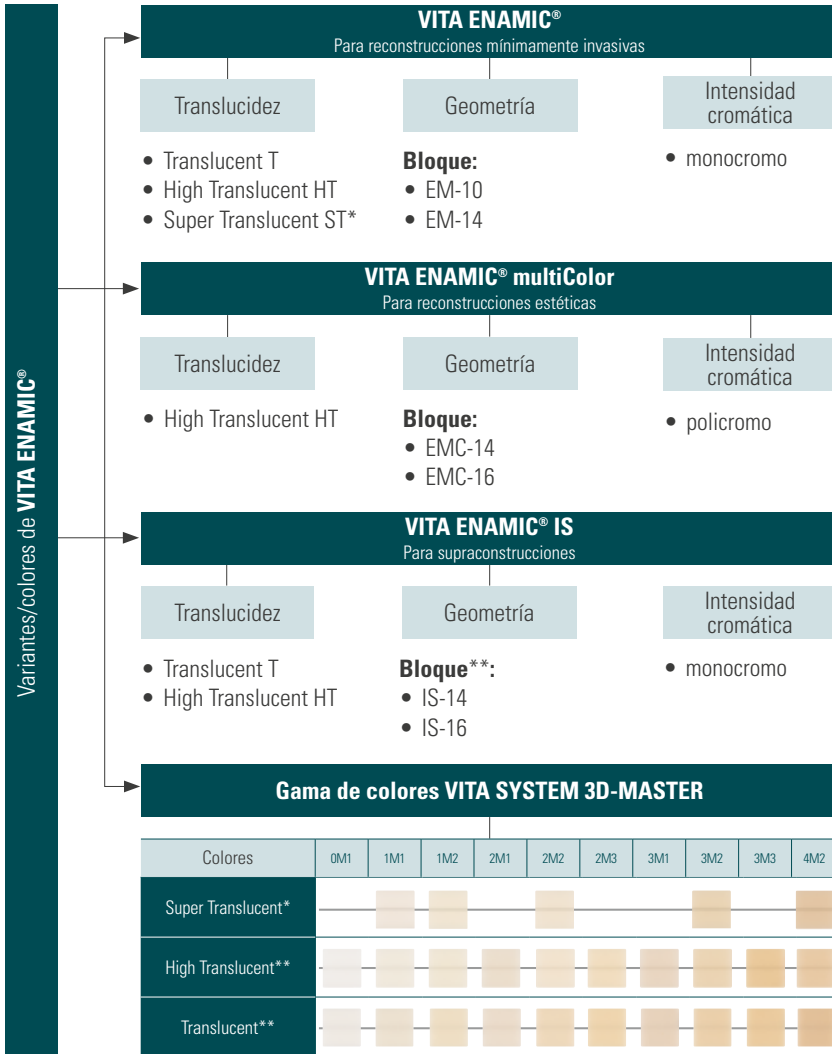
Variantes/colores de **VITA ENAMIC®**

**VITA ENAMIC®**
Para reconstrucciones mínimamente invasivas

Translucidez

- Translucent T
- High Translucent HT
- Super Translucent ST*

Geometría

**Bloque:**
- EM-10
- EM-14

Intensidad cromática

- monocromo

**VITA ENAMIC® multiColor**
Para reconstrucciones estéticas

Translucidez

- High Translucent HT

Geometría

**Bloque:**
- EMC-14
- EMC-16

Intensidad cromática

- policromo

**VITA ENAMIC® IS**
Para supraconstrucciones

Translucidez

- Translucent T
- High Translucent HT

Geometría

**Bloque**\*\*:
- IS-14
- IS-16

Intensidad cromática

- monocromo

**Gama de colores VITA SYSTEM 3D-MASTER**

| Colores | 0M1 | 1M1 | 1M2 | 2M1 | 2M2 | 2M3 | 3M1 | 3M2 | 3M3 | 4M2 |
|---|---|---|---|---|---|---|---|---|---|---|
| Super Translucent* | | | | | | | | | | |
| High Translucent** | | | | | | | | | | |
| Translucent** | | | | | | | | | | |